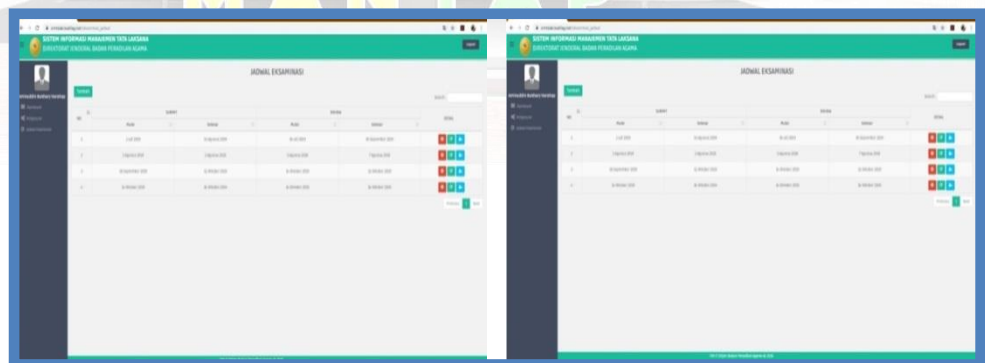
SISTEM INFORMASI MANAJEMEN TATA LAKSANA
DIREKTORAT JENDERAL BADAN PERADILAN AGAMA

JADWAL EKSAMINASI

Tambah

| No | Submit Mulai | Submit Selesai | Selesai Mulai | Selesai Selesai | Aksi |
|---|---|---|---|---|---|
| 1 | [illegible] | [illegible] | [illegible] | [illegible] | |
| 2 | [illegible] | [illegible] | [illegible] | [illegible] | |
| 3 | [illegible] | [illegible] | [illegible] | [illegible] | |
| 4 | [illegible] | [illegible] | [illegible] | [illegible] | |

Previous 1 Next

SISTEM INFORMASI MANAJEMEN TATA LAKSANA
DIREKTORAT JENDERAL BADAN PERADILAN AGAMA

JADWAL EKSAMINASI

Tambah

| No | Submit Mulai | Submit Selesai | Selesai Mulai | Selesai Selesai | Aksi |
|---|---|---|---|---|---|
| 1 | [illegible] | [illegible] | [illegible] | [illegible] | |
| 2 | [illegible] | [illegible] | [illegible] | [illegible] | |
| 3 | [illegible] | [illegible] | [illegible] | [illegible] | |
| 4 | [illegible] | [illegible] | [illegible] | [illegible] | |

Previous 1 Next